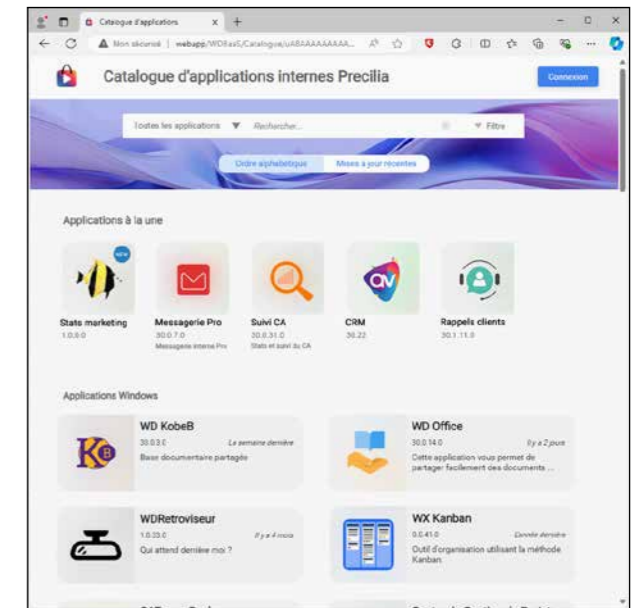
Catalogue d'applications

Non sécurisé | webapp/WD8xxS/Catalogue/uABAAAAAAAAA...

Catalogue d'applications internes Precilia

Connexion

Toutes les applications

Rechercher...

Filtre

Ordre alphabétique

Mises à jour récentes

Applications à la une

NEW

Stats marketing
1.0.0.0

Messagerie Pro
30.0.7.0
Messagerie interne Pro

Suivi CA
30.0.31.0
Stats et suivi du CA

CRM
30.22

Rappels clients
30.1.11.0

Applications Windows

WD KobeB
30.0.3.0
La semaine dernière
Base documentaire partagée

WD Office
30.0.14.0
Il y a 2 jours
Cette application vous permet de partager facilement des documents ...

WDRetroviseur
1.0.33.0
Il y a 4 mois
Qui attend derrière moi ?

WX Kanban
0.0.41.0
L'année dernière
Outil d'organisation utilisant la méthode Kanban